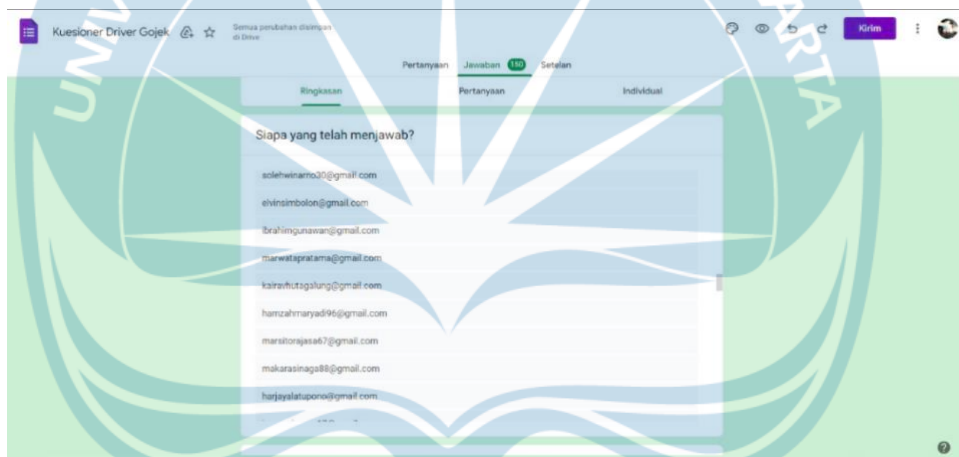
Kuesioner Driver Gojek

Semua perubahan disimpan di Drive

Kirim

Pertanyaan Jawaban 150 Setelan

Ringkasan Pertanyaan Individual

Siapa yang telah menjawab?

solehwinarno30@gmail.com

elvinsimbolon@gmail.com

ibrahimgunawan@gmail.com

marwatapratama@gmail.com

kairavhutagalung@gmail.com

hamzahmaryadi96@gmail.com

marsitorajasa67@gmail.com

makarasinaga88@gmail.com

harjayalatupono@gmail.com

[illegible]